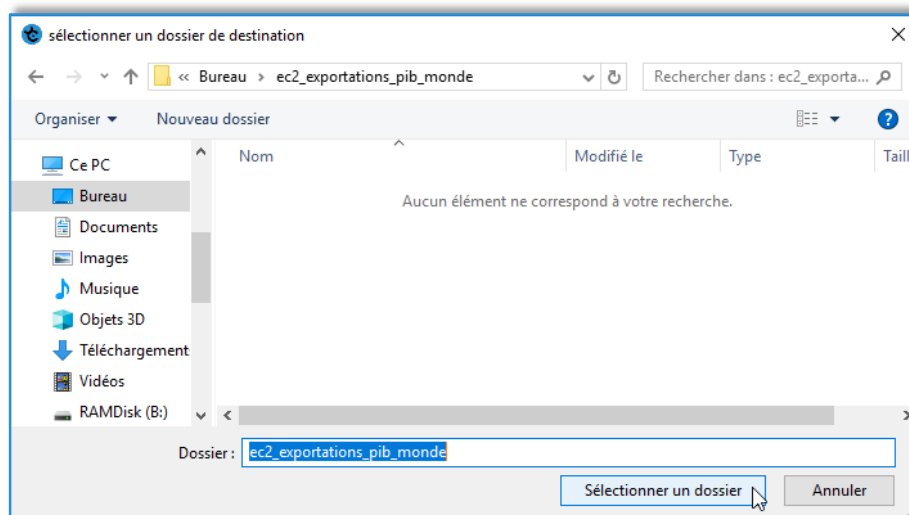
sélectionner un dossier de destination

« Bureau › ec2_exportations_pib_monde

Rechercher dans : ec2_exporta...

Organiser ▾ Nouveau dossier

Ce PC
Bureau
Documents
Images
Musique
Objets 3D
Téléchargement
Vidéos
RAMDisk (B:)

| Nom | Modifié le | Type | Taill |
|---|---|---|---|

Aucun élément ne correspond à votre recherche.

Dossier : ec2_exportations_pib_monde

Sélectionner un dossier

Annuler